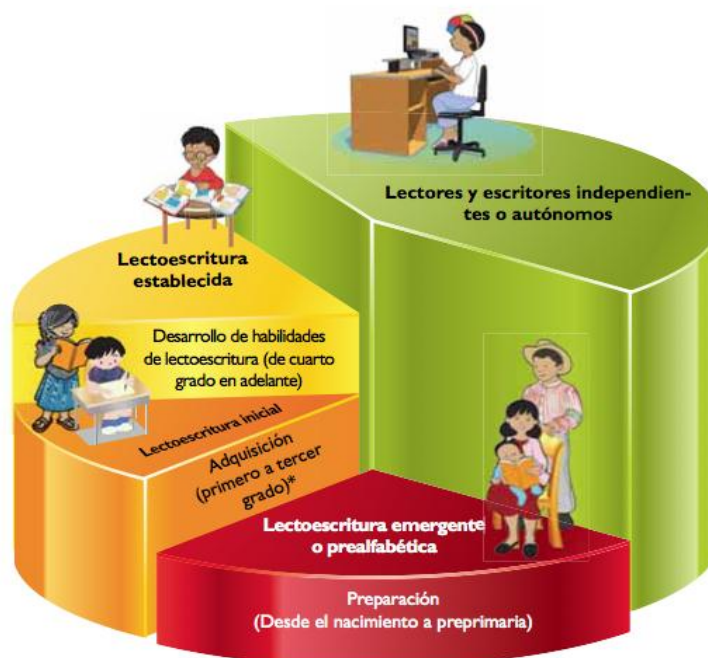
Lectores y escritores independientes o autónomos

Lectoescritura establecida

Desarrollo de habilidades de lectoescritura (de cuarto grado en adelante)

Lectoescritura inicial

Adquisición (primero a tercer grado)*

Lectoescritura emergente o prealfabética

Preparación (Desde el nacimiento a preprimaria)